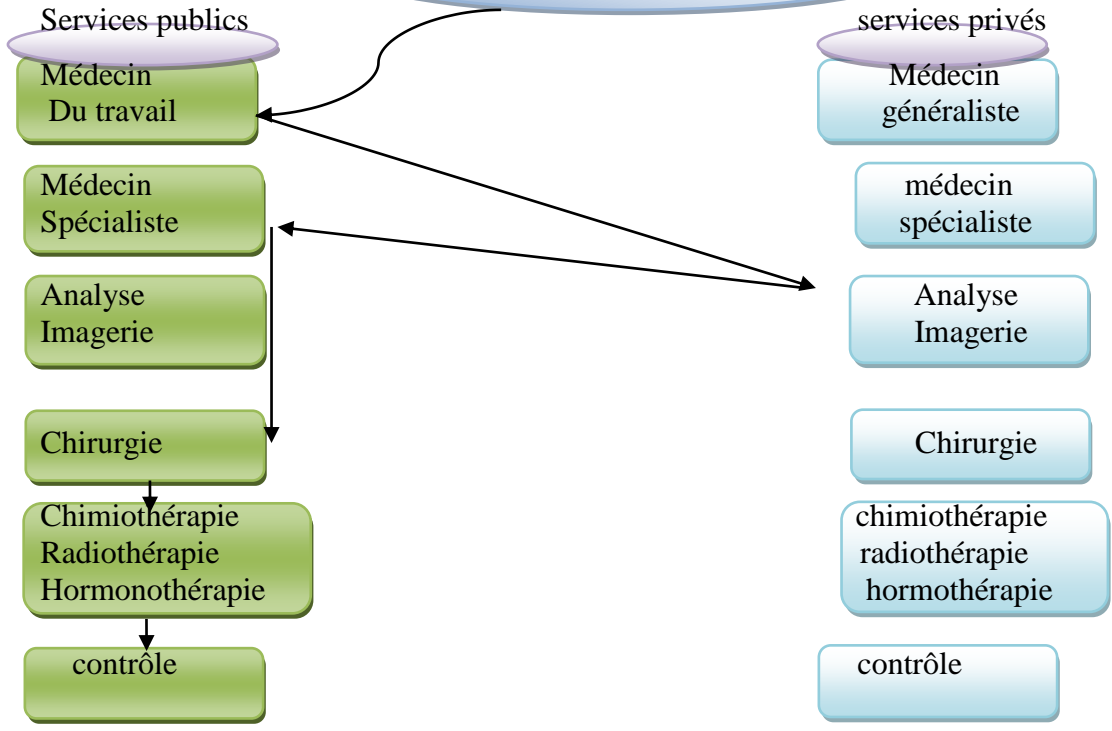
Services publics

services privés

Médecin
Du travail

Médecin
généraliste

Médecin
Spécialiste

médecin
spécialiste

Analyse
Imagerie

Analyse
Imagerie

Chirurgie

Chirurgie

Chimiothérapie
Radiothérapie
Hormonothérapie

chimiothérapie
radiothérapie
hormothérapie

contrôle

contrôle